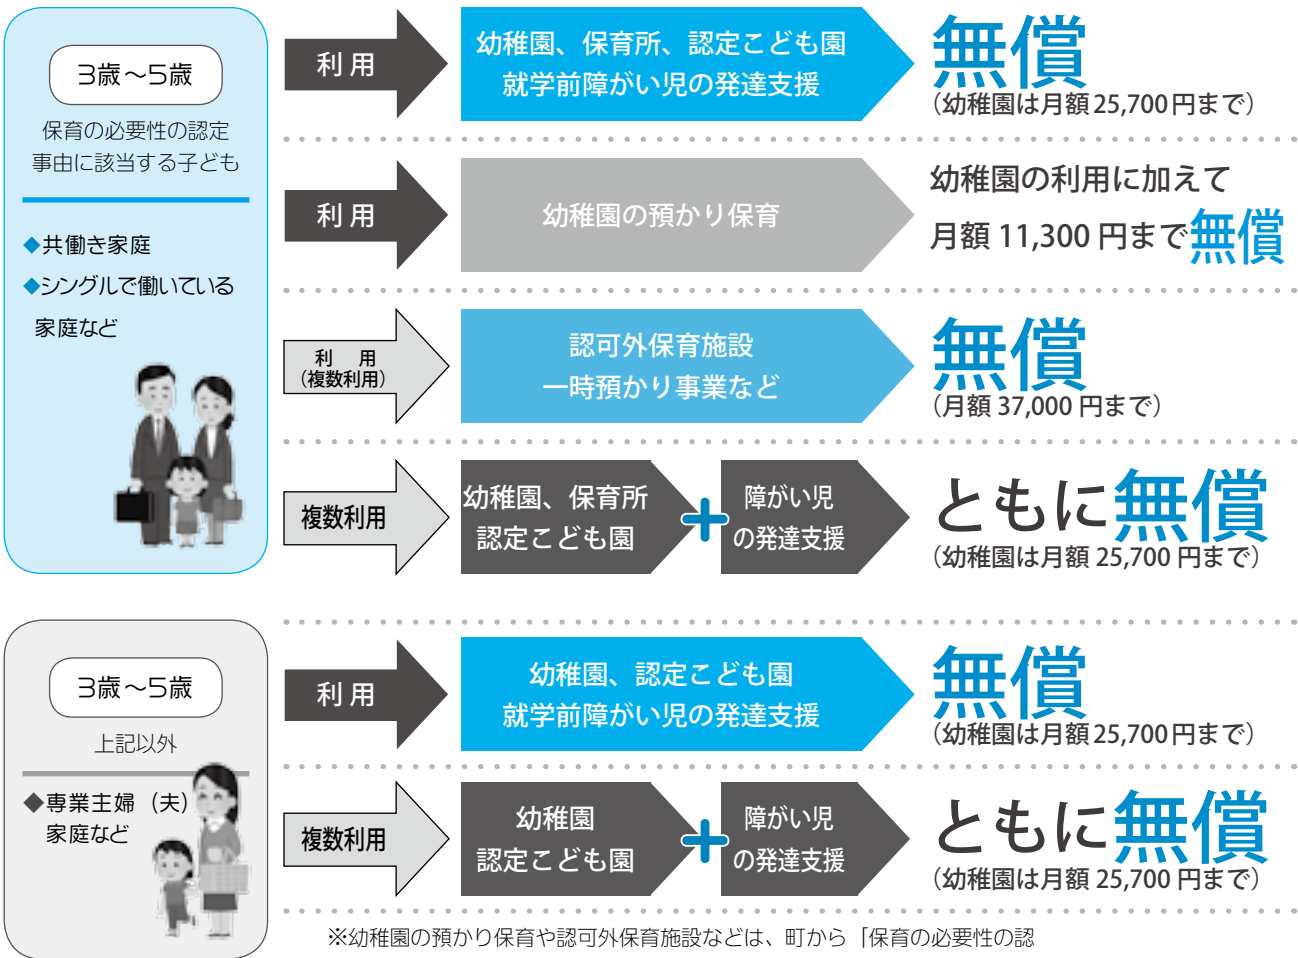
3歳～5歳

保育の必要性の認定事由に該当する子ども

◆共働き家庭
◆シングルで働いている家庭など

利用

幼稚園、保育所、認定こども園
就学前障がい児の発達支援

無償
（幼稚園は月額25,700円まで）

利用

幼稚園の預かり保育

幼稚園の利用に加えて
月額 11,300 円まで無償

利　用
（複数利用）

認可外保育施設
一時預かり事業など

無償
（月額 37,000 円まで）

複数利用

幼稚園、保育所
認定こども園

＋

障がい児
の発達支援

ともに無償
（幼稚園は月額 25,700 円まで）

3歳～5歳

上記以外

◆専業主婦（夫）
家庭など

利用

幼稚園、認定こども園
就学前障がい児の発達支援

無償
（幼稚園は月額25,700円まで）

複数利用

幼稚園
認定こども園

＋

障がい児
の発達支援

ともに無償
（幼稚園は月額 25,700 円まで）

※幼稚園の預かり保育や認可外保育施設などは、町から「保育の必要性の認